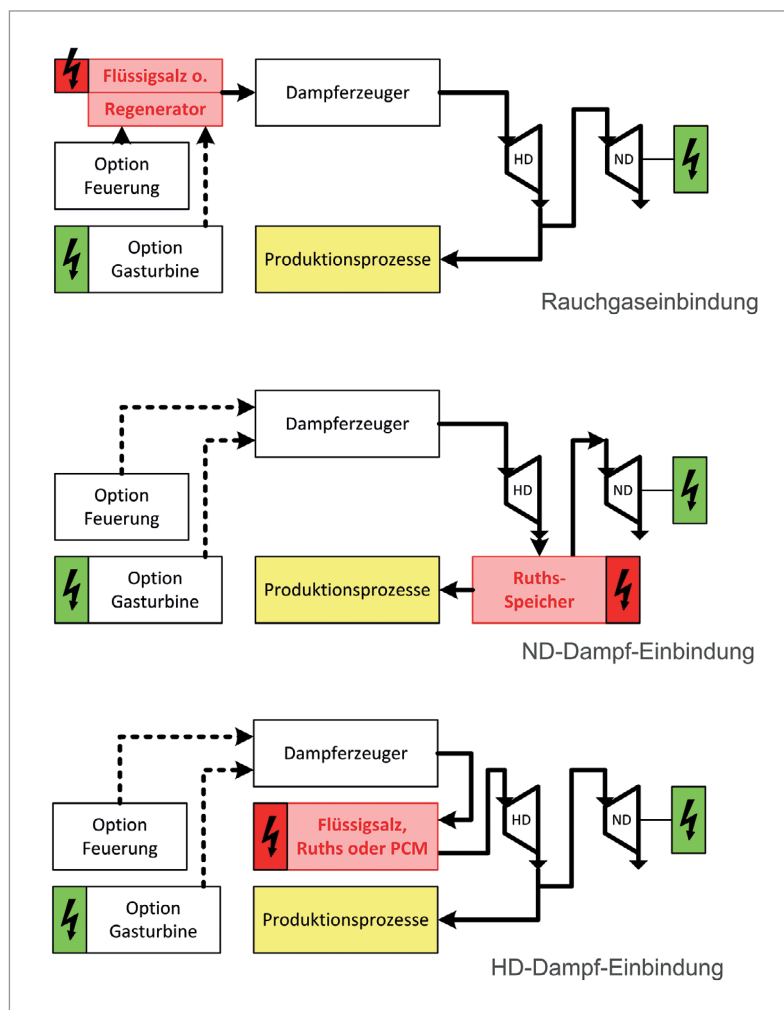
Flüssigsalz o. Regenerator

Dampferzeuger

HD

ND

Option Feuerung

Option Gasturbine

Produktionsprozesse

Rauchgaseinbindung

Dampferzeuger

HD

ND

Option Feuerung

Option Gasturbine

Produktionsprozesse

Ruths-Speicher

ND-Dampf-Einbindung

Dampferzeuger

HD

ND

Flüssigsalz, Ruths oder PCM

Option Feuerung

Option Gasturbine

Produktionsprozesse

HD-Dampf-Einbindung